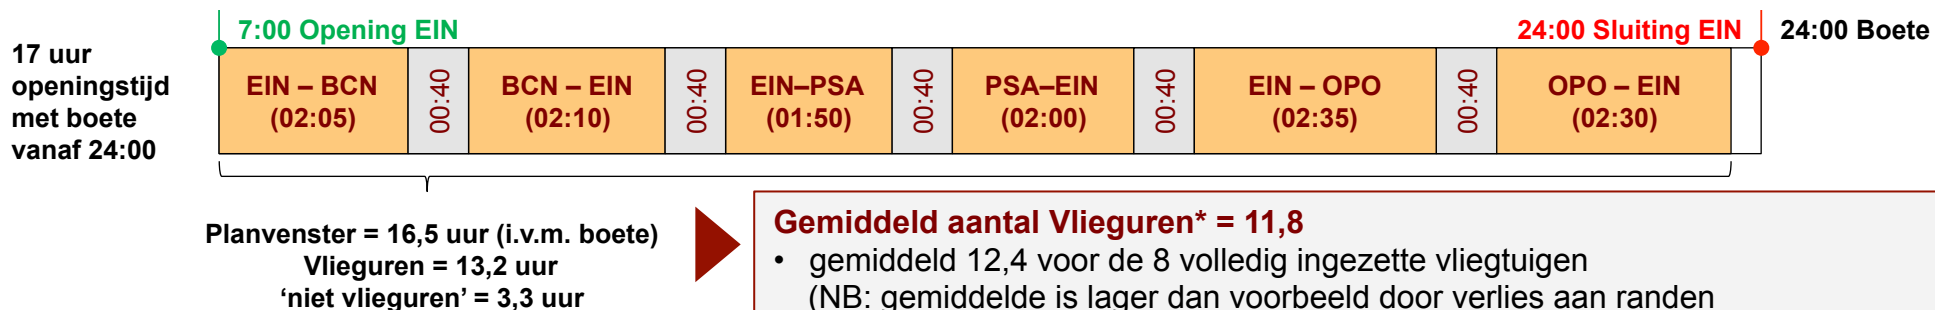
17 uur openingstijd met boete vanaf 24:00

7:00 Opening EIN

24:00 Sluiting EIN

24:00 Boete

EIN – BCN (02:05)

00:40

BCN – EIN (02:10)

00:40

EIN–PSA (01:50)

00:40

PSA–EIN (02:00)

00:40

EIN – OPO (02:35)

00:40

OPO – EIN (02:30)

Planvenster = 16,5 uur (i.v.m. boete)
Vlieguren = 13,2 uur
'niet vlieguren' = 3,3 uur

Gemiddeld aantal Vlieguren* = 11,8
• gemiddeld 12,4 voor de 8 volledig ingezette vliegtuigen
(NB: gemiddelde is lager dan voorbeeld door verlies aan randen